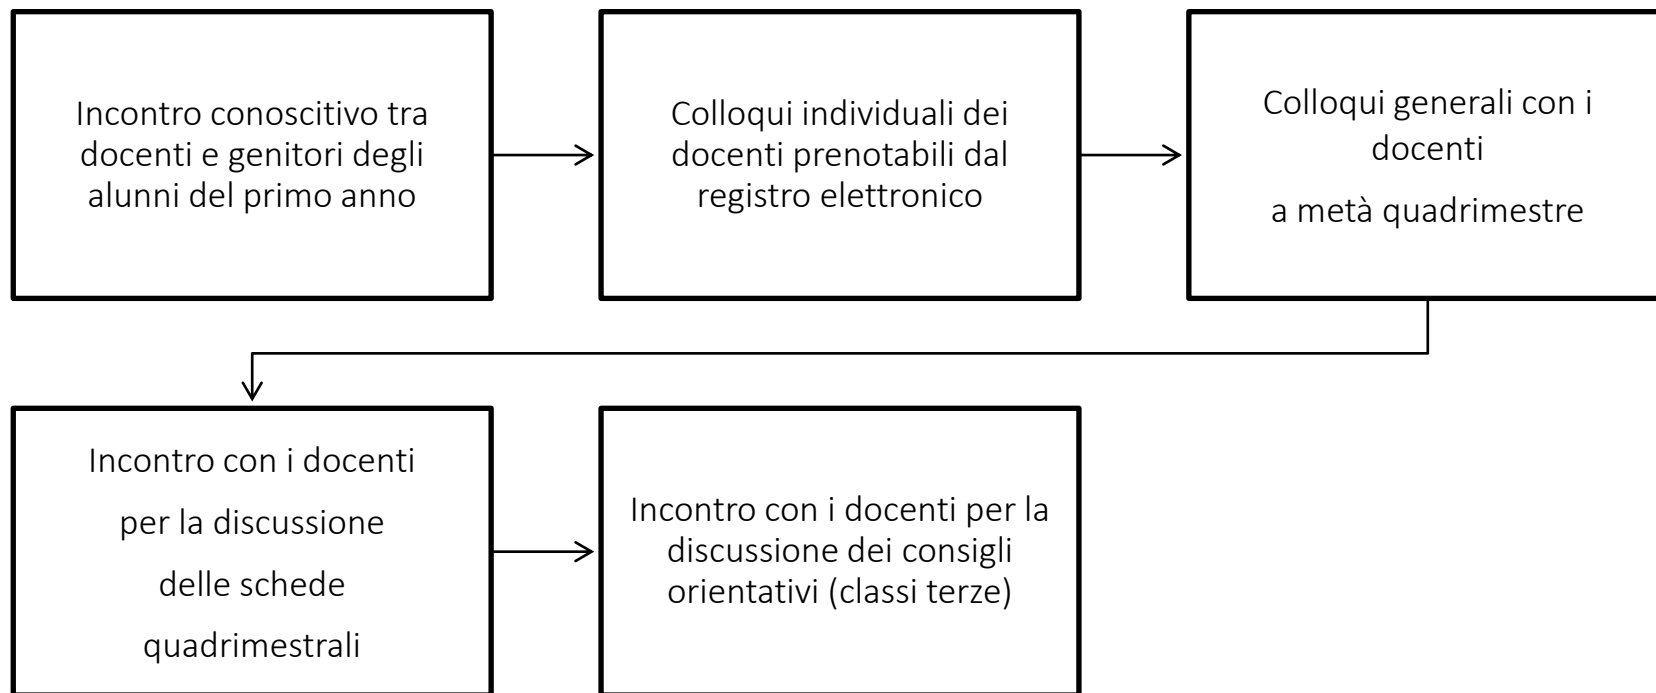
Incontro conoscitivo tra docenti e genitori degli alunni del primo anno

Colloqui individuali dei docenti prenotabili dal registro elettronico

Colloqui generali con i docenti

a metà quadrimestre

Incontro con i docenti

per la discussione

delle schede

quadrimestrali

Incontro con i docenti per la discussione dei consigli orientativi (classi terze)